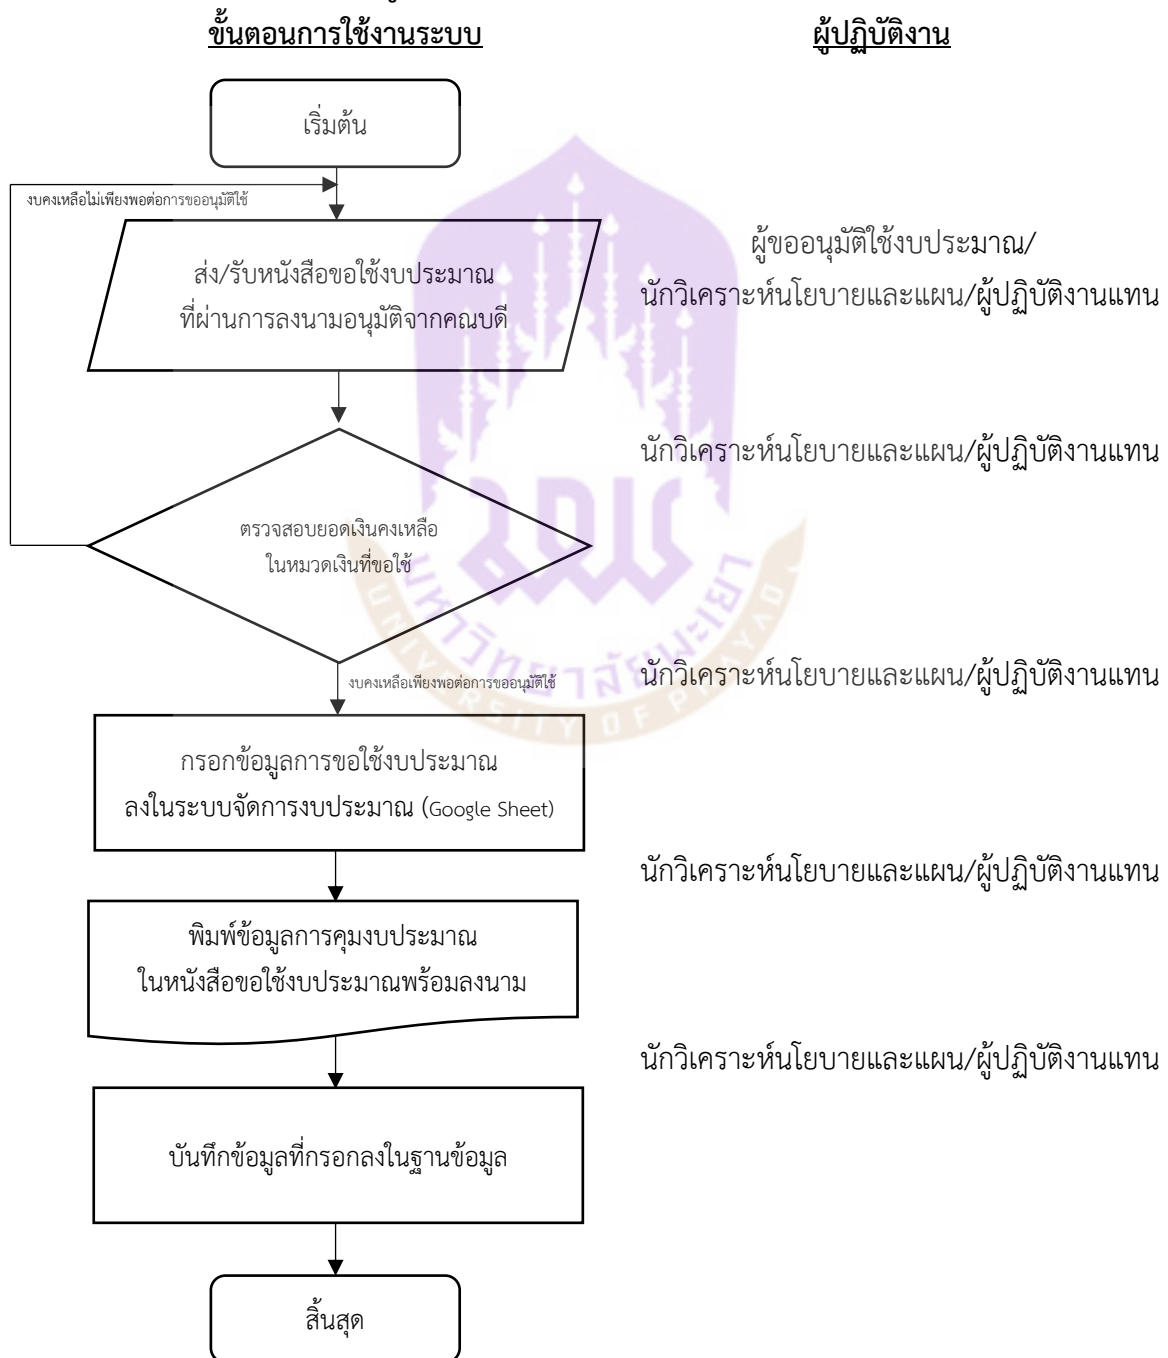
ขั้นตอนการใช้งานระบบ

ผู้ปฏิบัติงาน

เริ่มต้น

งบคงเหลือไม่เพียงพอต่อการขออนุมัติใช้

ส่ง/รับหนังสือขอใช้งบประมาณ ที่ผ่านการลงนามอนุมัติจากคณบดี

ผู้ขออนุมัติใช้งบประมาณ/ นักวิเคราะห์นโยบายและแผน/ผู้ปฏิบัติงานแทน

ตรวจสอบยอดเงินคงเหลือ ในหมวดเงินที่ขอใช้

นักวิเคราะห์นโยบายและแผน/ผู้ปฏิบัติงานแทน

งบคงเหลือเพียงพอต่อการขออนุมัติใช้

นักวิเคราะห์นโยบายและแผน/ผู้ปฏิบัติงานแทน

กรอกข้อมูลการขอใช้งบประมาณ ลงในระบบจัดการงบประมาณ (Google Sheet)

นักวิเคราะห์นโยบายและแผน/ผู้ปฏิบัติงานแทน

พิมพ์ข้อมูลการคุมงบประมาณ ในหนังสือขอใช้งบประมาณพร้อมลงนาม

นักวิเคราะห์นโยบายและแผน/ผู้ปฏิบัติงานแทน

บันทึกข้อมูลที่กรอกลงในฐานข้อมูล

สิ้นสุด